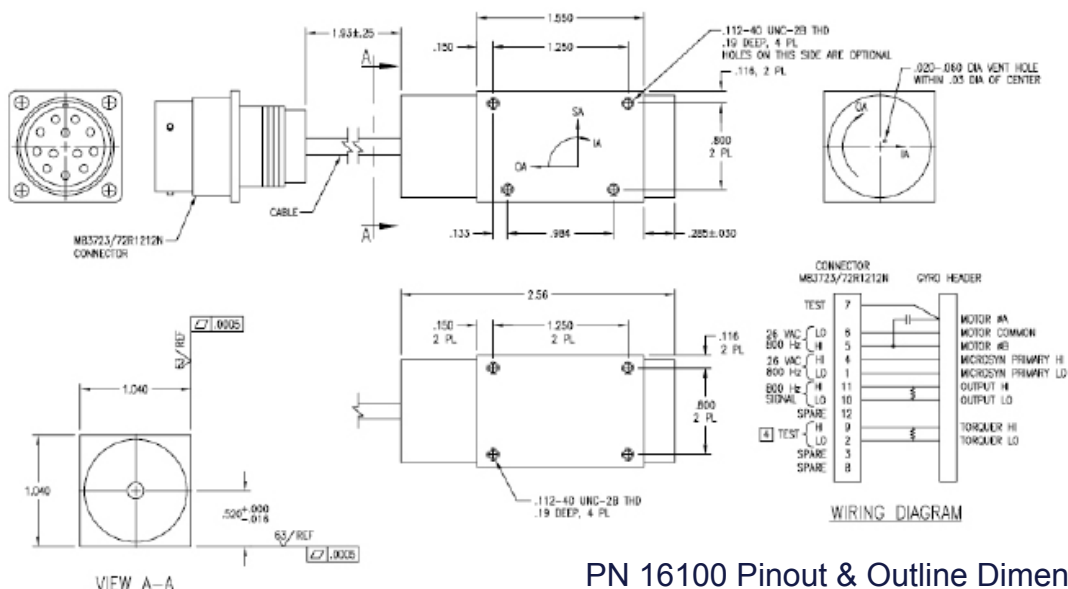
1.93±.25
A
A
1.550
.150
1.250
.112-40 UNC-2B THD .19 DEEP, 4 PL HOLES ON THIS SIDE ARE OPTIONAL
.116, 2 PL
.020-.060 DIA VENT HOLE WITHIN .03 DIA OF CENTER
SA
IA
OA
.800 2 PL
OA
IA
CABLE
MS3723/72R1212N CONNECTOR
.133
.984
.285±.030

CONNECTOR MS3723/72R1212N
GYRO HEADER
2.56
.150 2 PL
1.250 2 PL
.116 2 PL
.800 2 PL
.112-40 UNC-2B THD .19 DEEP, 4 PL

.0005
63/ REF
1.040
1.040
.526 $^{+.000}_{-.016}$
63/ REF
.0005
VIEW A-A

| | | |
|---|---|---|
| TEST | 7 | MOTOR ØA |
| 26 VAC LO | 6 | MOTOR COMMON |
| 800 Hz HI | 5 | MOTOR ØB |
| 26 VAC HI | 4 | MICROSYN PRIMARY HI |
| 800 Hz LO | 1 | MICROSYN PRIMARY LO |
| 800 Hz HI | 11 | OUTPUT HI |
| SIGNAL LO | 10 | OUTPUT LO |
| SPARE | 12 | |
| 4 TEST HI | 9 | TORQUER HI |
| LO | 2 | TORQUER LO |
| SPARE | 3 | |
| SPARE | 8 | |

WIRING DIAGRAM

PN 16100 Pinout & Outline Dimen